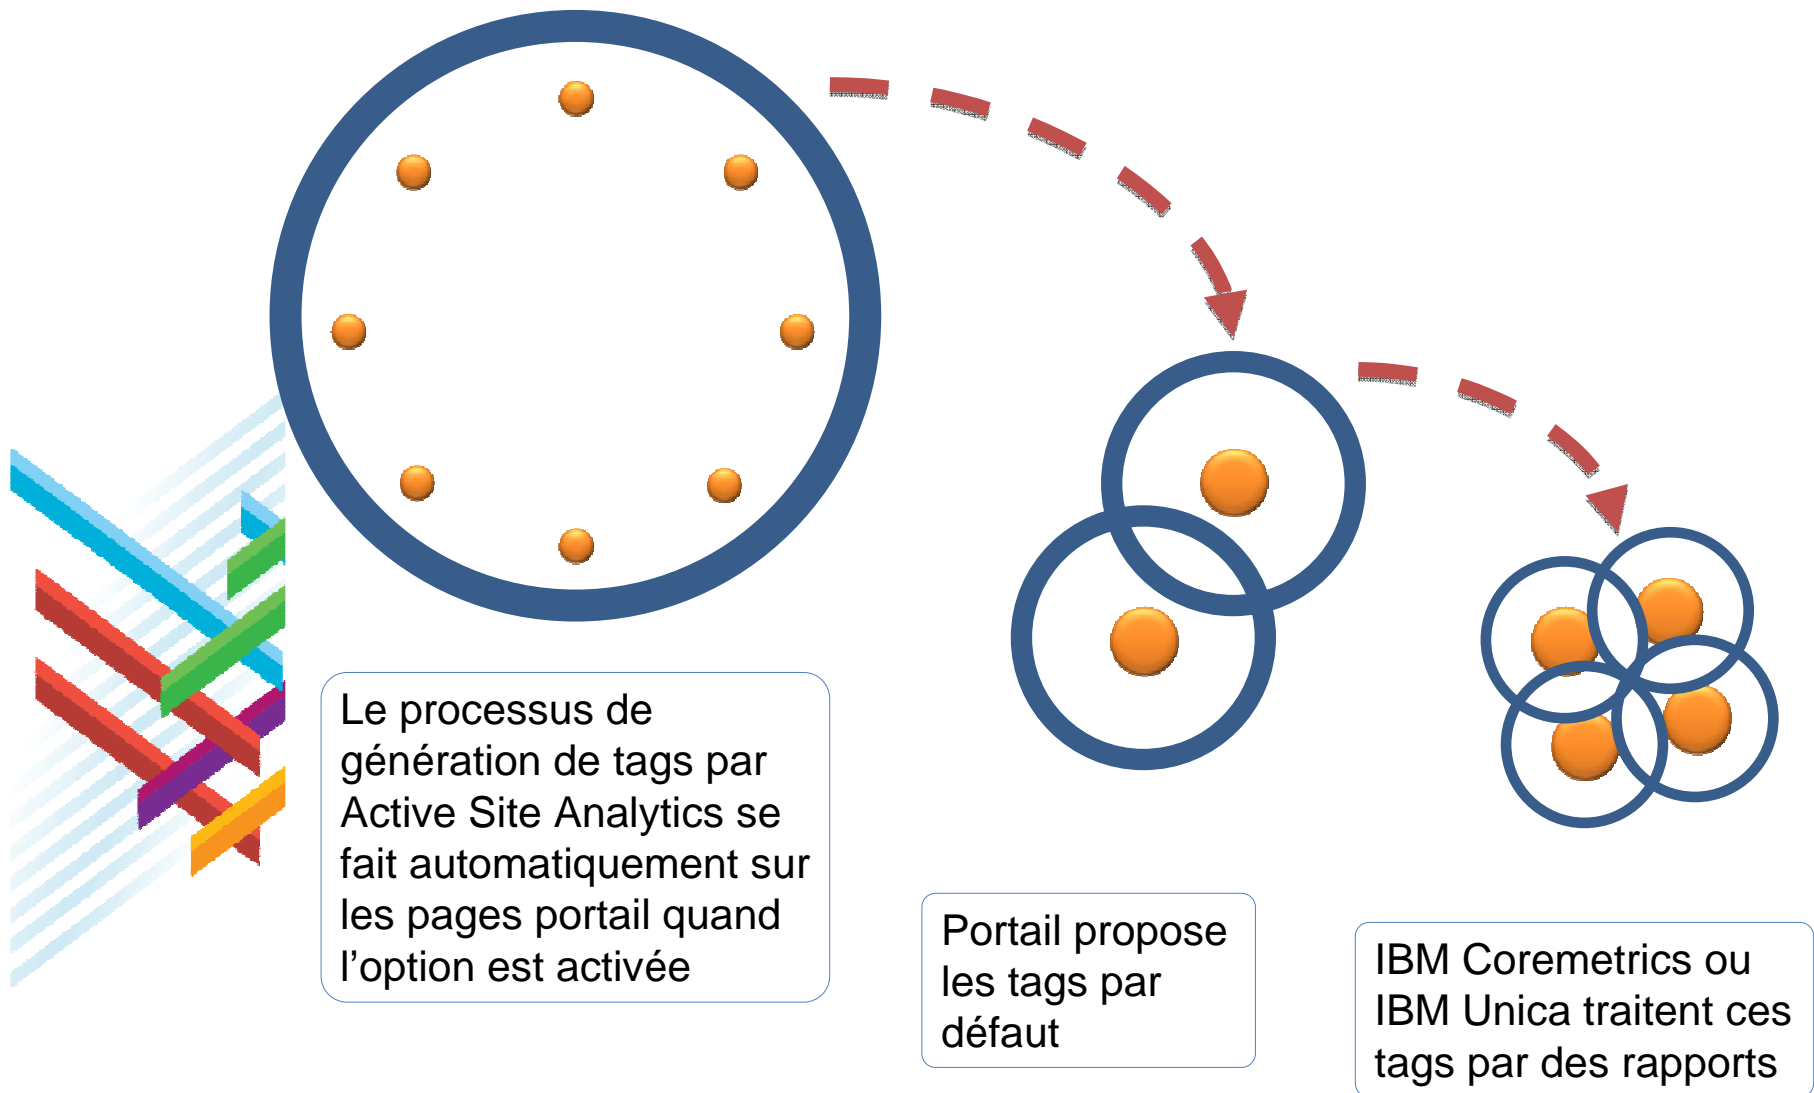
Le processus de génération de tags par Active Site Analytics se fait automatiquement sur les pages portail quand l’option est activée

Portail propose les tags par défaut

IBM Coremetrics ou IBM Unica traitent ces tags par des rapports